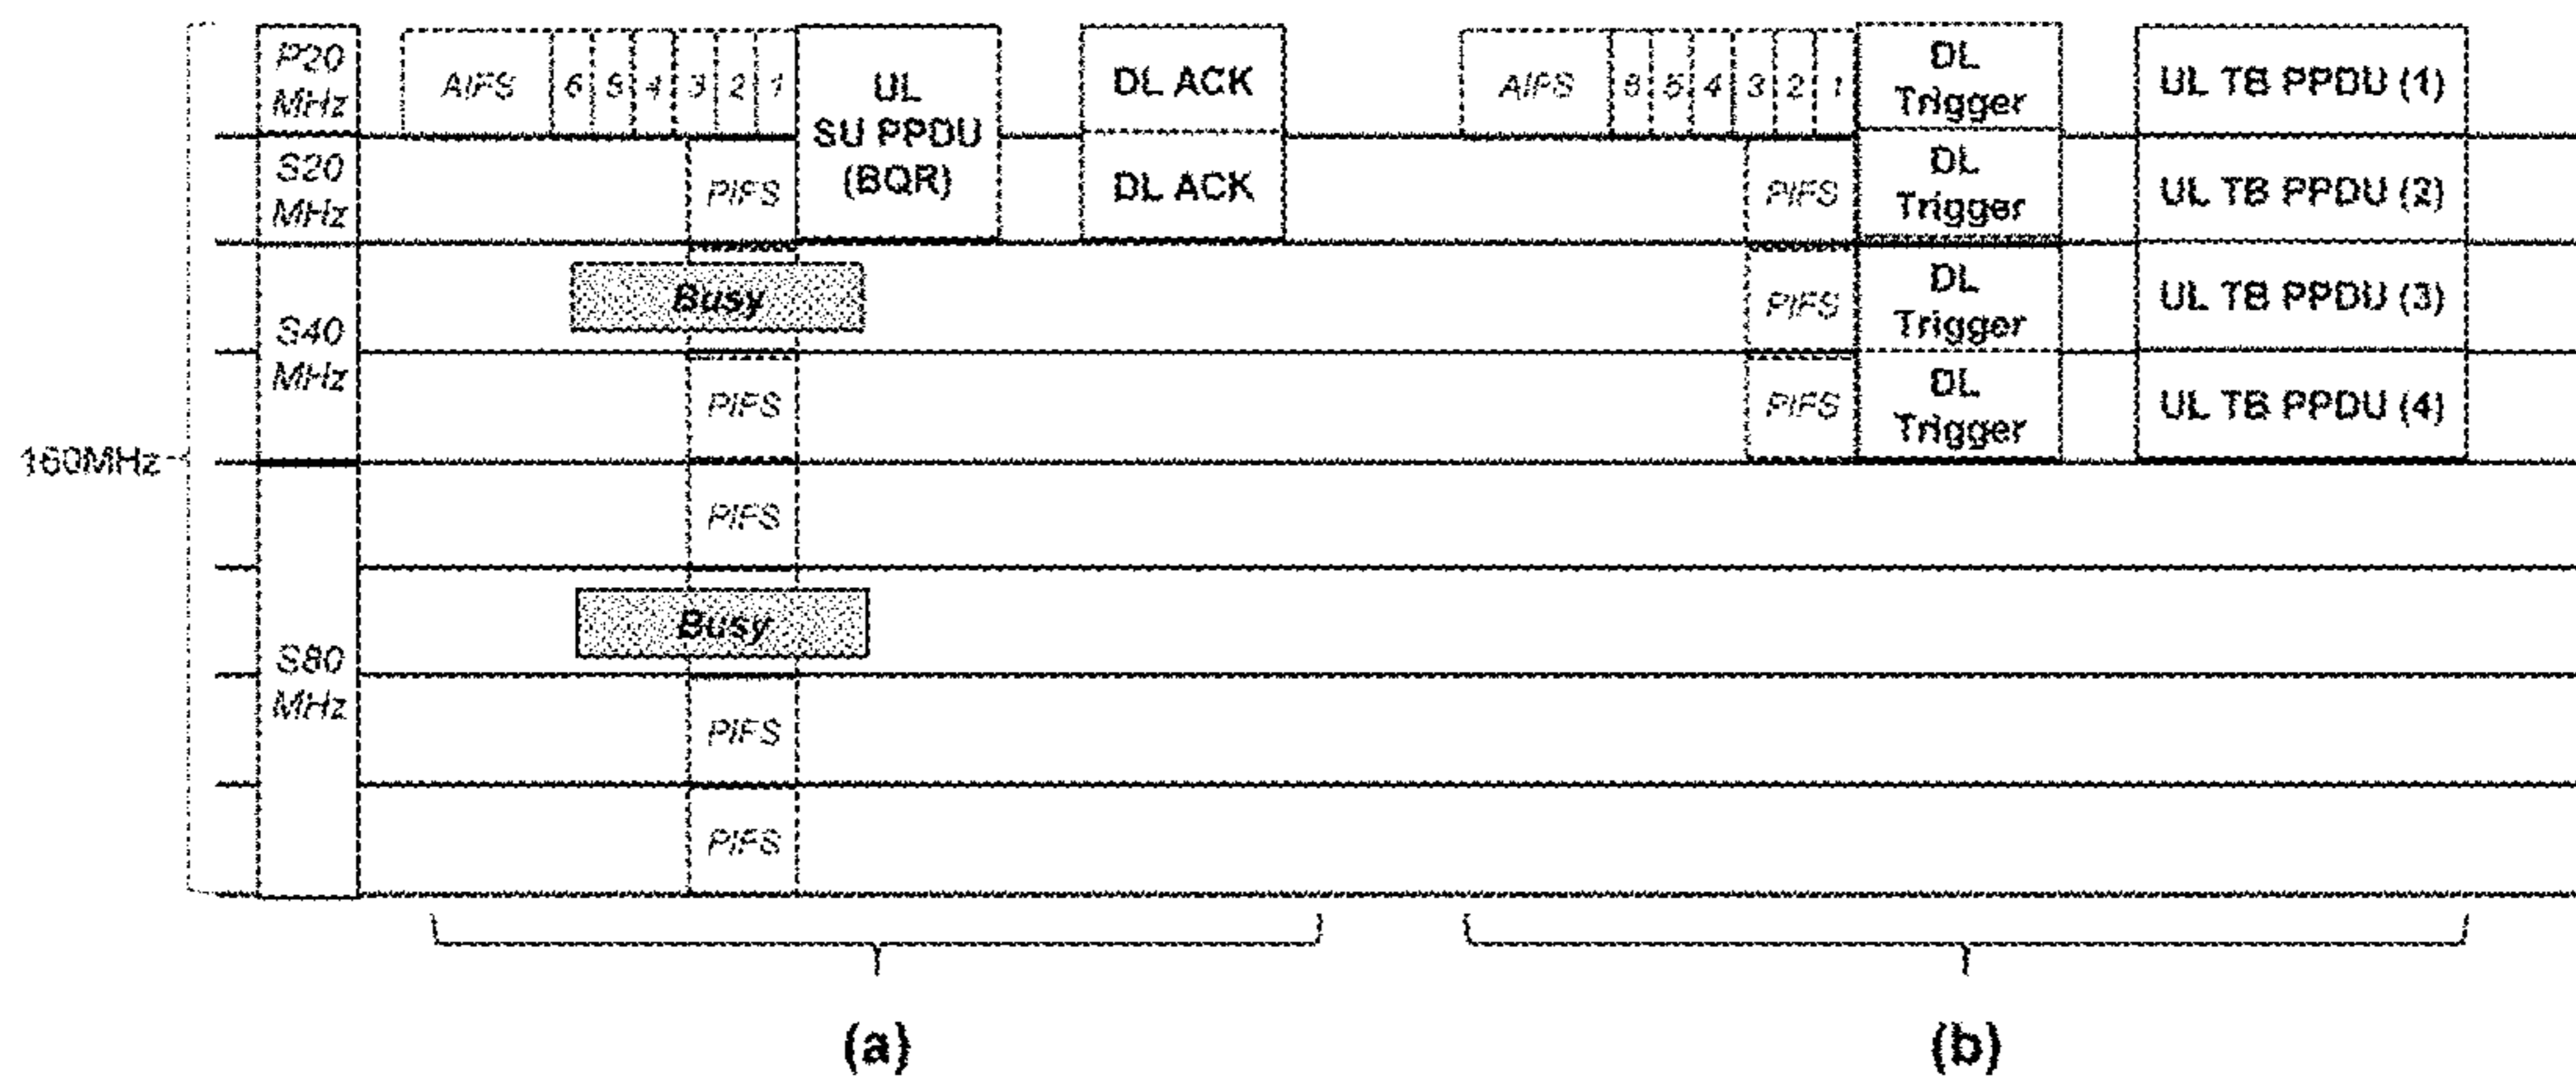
P20 MHz

AIFS 6 5 4 3 2 1

UL SU PPDU (BQR)

DL ACK

AIFS 6 5 4 3 2 1

DL Trigger

UL TB PPDU (1)

S20 MHz

PIFS

DL ACK

PIFS

DL Trigger

UL TB PPDU (2)

Busy

S40 MHz

PIFS

DL Trigger

UL TB PPDU (3)

PIFS

PIFS

DL Trigger

UL TB PPDU (4)

160MHz

PIFS

Busy

S80 MHz

PIFS

PIFS

(a)

(b)